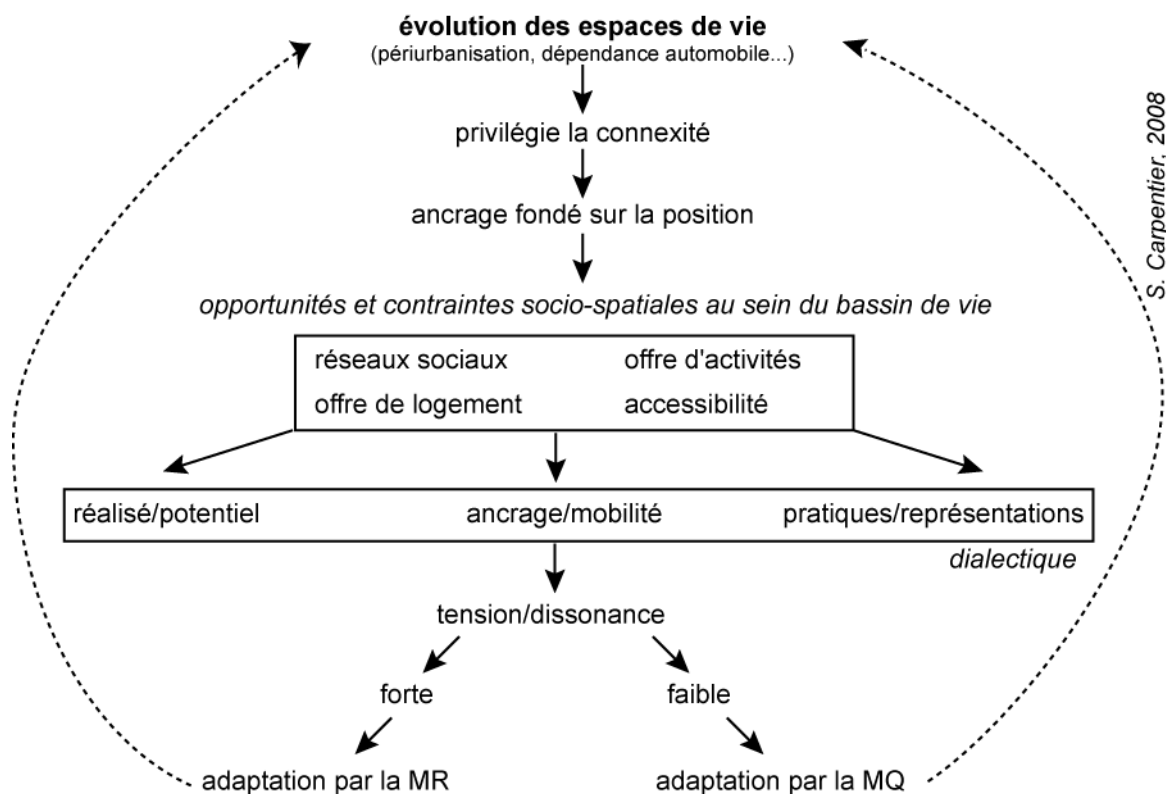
**évolution des espaces de vie**
(périurbanisation, dépendance automobile...)

privilégie la connexité

ancrage fondé sur la position

*opportunités et contraintes socio-spatiales au sein du bassin de vie*

réseaux sociaux
offre d'activités
offre de logement
accessibilité

réalisé/potentiel
ancrage/mobilité
pratiques/représentations

*dialectique*

tension/dissonance

forte
faible

adaptation par la MR
adaptation par la MQ

S. Carpentier, 2008